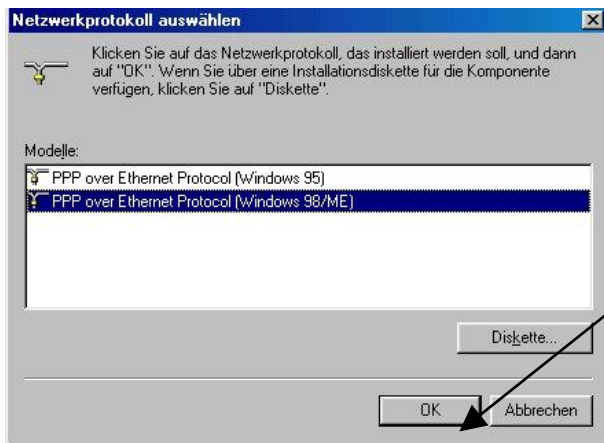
Netzwerkprotokoll auswählen

Klicken Sie auf das Netzwerkprotokoll, das installiert werden soll, und dann auf "OK". Wenn Sie über eine Installationsdiskette für die Komponente verfügen, klicken Sie auf "Diskette".

Modelle:

PPP over Ethernet Protocol (Windows 95)

PPP over Ethernet Protocol (Windows 98/ME)

Diskette...

OK

Abbrechen